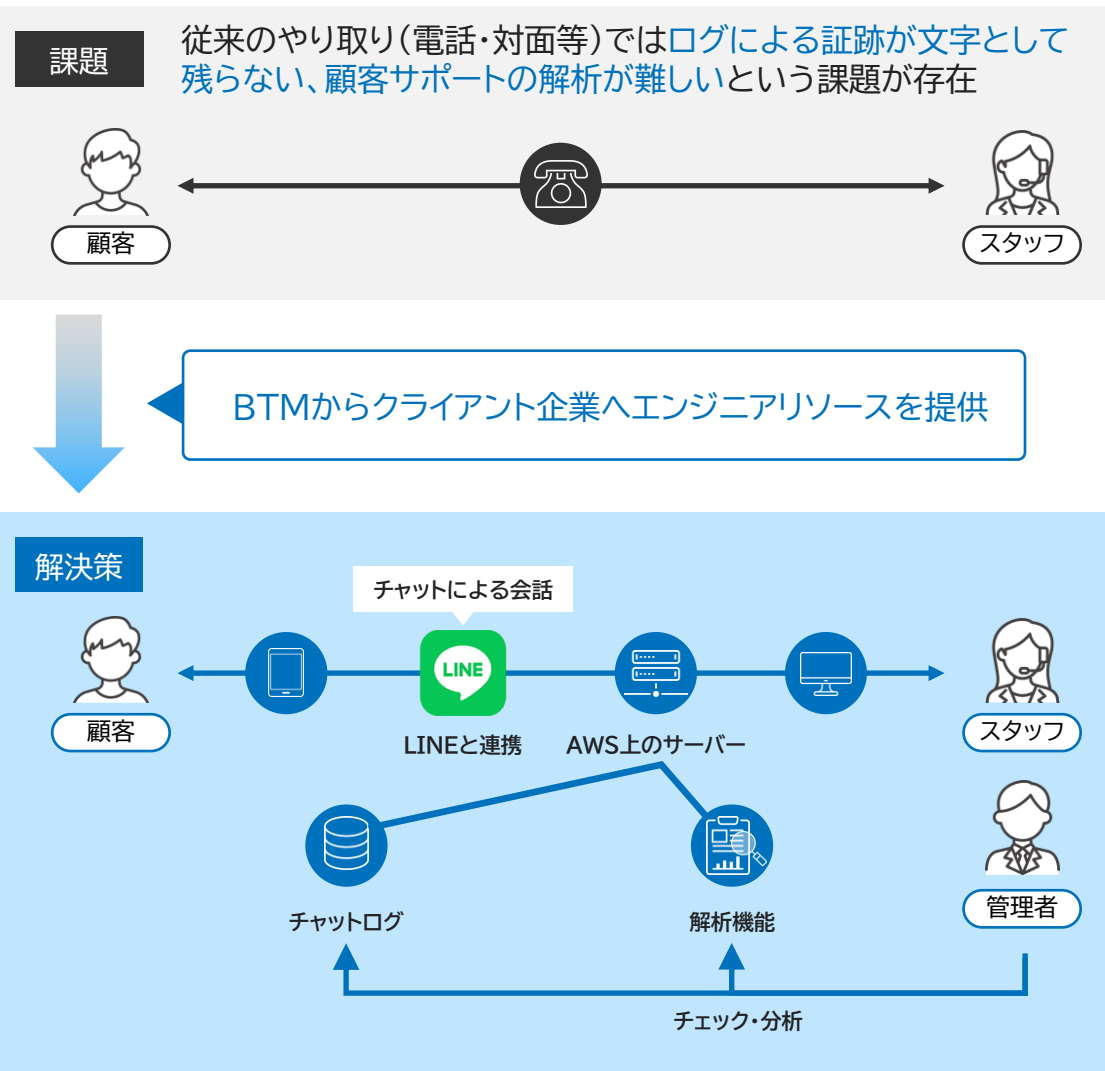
課題

従来のやり取り（電話・対面等）ではログによる証跡が文字として残らない、顧客サポートの解析が難しいという課題が存在

顧客

スタッフ

BTMからクライアント企業へエンジニアリソースを提供

解決策

チャットによる会話

LINE

顧客

LINEと連携

AWS上のサーバー

スタッフ

チャットログ

解析機能

管理者

チェック・分析